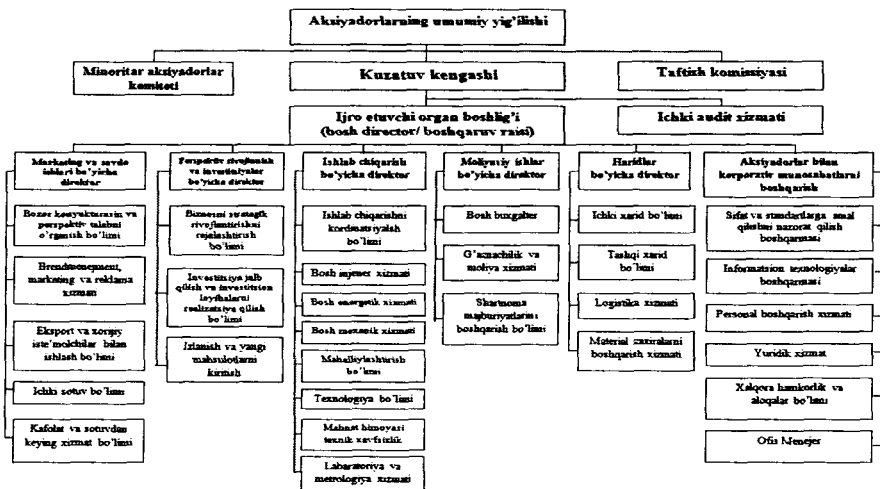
Aksiyadorlarning umumiy yig'ilishi

Minoritar aksiyadorlar komiteti

Kuzatuv kengashi

Taftish komissiyasi

Ijro etuvchi organ boshlig'i (bosh director/ boshqaruv raisi)

Ichki audit xizmati

Marketing va savdo ishlari bo'yicha direktor

Bozor konyukturasini va perspektiv talabni o'rganish bo'limi

Brendmenejment, marketing va reklama xizmati

Eksport va xorijiy iste'molchilar bilan ishlash bo'limi

Ichki sotuv bo'limi

Kafolat va sotuvdan keying xizmat bo'limi

Perspektiv rivojlanish va investitsiyalar bo'yicha direktor

Biznesni strategik rivojlantirishni rejalashtirish bo'limi

Investitsiya jalb qilish va investitsion loyihalarni realizatsiya qilish bo'limi

Izlanish va yangi mahsulotlarni kiritish

Ishlab chiqarish bo'yicha direktor

Ishlab chiqarishni kordinatsiyalash bo'limi

Bosh injener xizmati

Bosh energetik xizmati

Bosh mexanik xizmati

Mahalliylashtirish bo'limi

Texnologiya bo'limi

Mehnat himoyasi texnik xavfsizlik

Laboratoriya va metrologiya xizmati

Moliyaviy ishlar bo'yicha direktor

Bosh buxgalter

G'aznachilik va moliya xizmati

Shartnoma majburiyatlarini boshqarish bo'limi

Haridlar bo'yicha direktor

Ichki xarid bo'limi

Tashqi xarid bo'limi

Logistika xizmati

Material zaxiralarini boshqarish xizmati

Aksiyadorlar bilan korporativ munosabatlarni boshqarish

Sifat va standartlarga amal qilishni nazorat qilish boshqarmasi

Informatsion texnologiyalar boshqarmasi

Personal boshqarish xizmati

Yuridik xizmat

Xalqaro hamkorlik va aloqalar bo'limi

Ofis Menejer